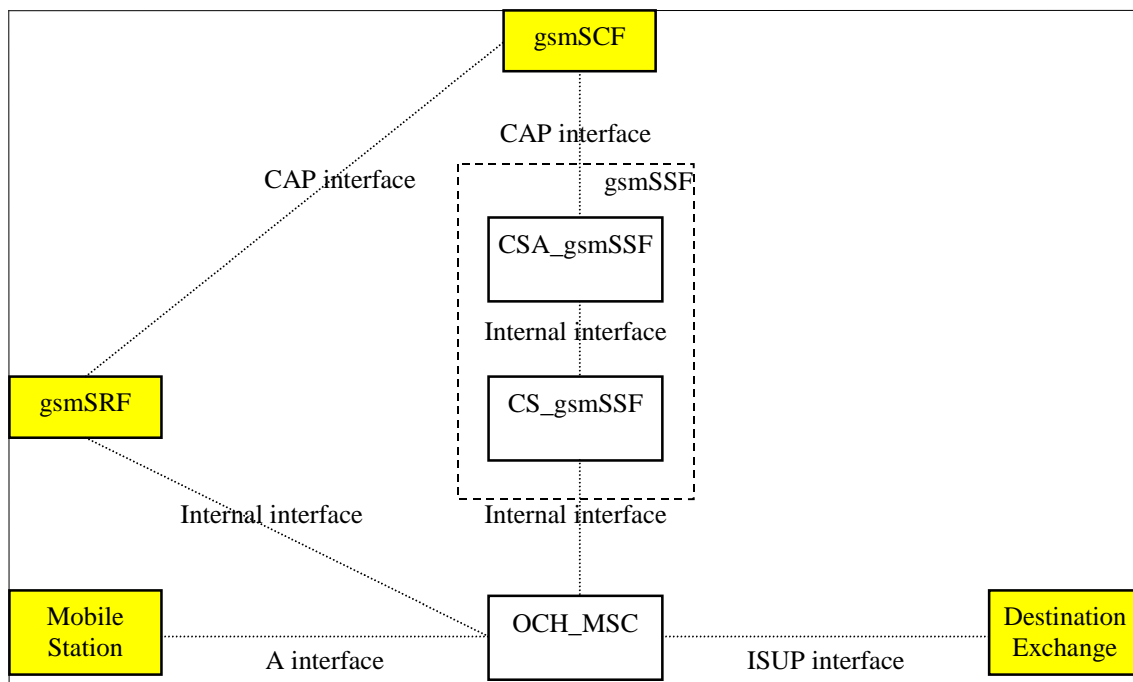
gsmSCF

CAP interface

CAP interface

gsmSSF

CSA_gsmSSF

Internal interface

CS_gsmSSF

gsmSRF

Internal interface

Internal interface

Mobile Station

OCH_MSC

Destination Exchange

A interface

ISUP interface